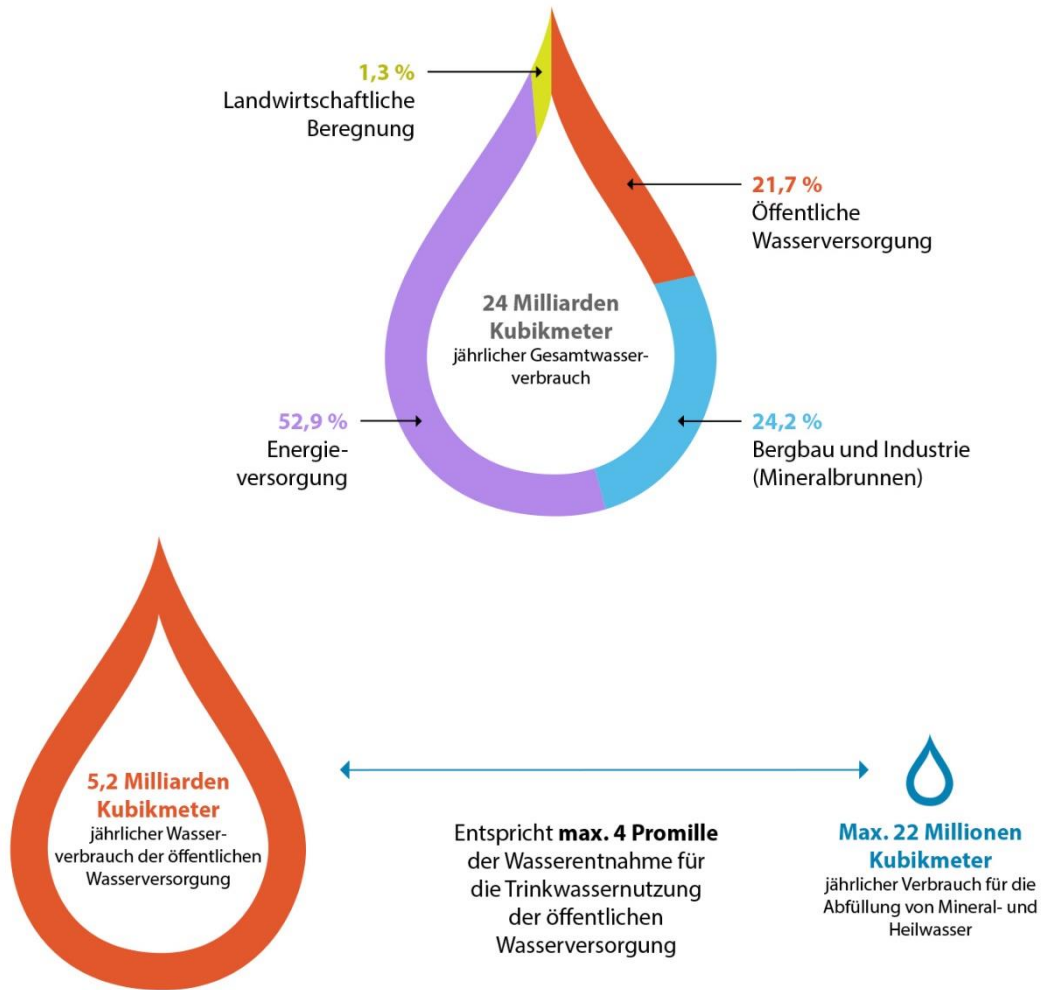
1,3 %
Landwirtschaftliche Beregnung

21,7 %
Öffentliche Wasserversorgung

24 Milliarden Kubikmeter
jährlicher Gesamtwasserverbrauch

52,9 %
Energieversorgung

24,2 %
Bergbau und Industrie (Mineralbrunnen)

5,2 Milliarden Kubikmeter
jährlicher Wasserverbrauch der öffentlichen Wasserversorgung

Entspricht **max. 4 Promille** der Wasserentnahme für die Trinkwassernutzung der öffentlichen Wasserversorgung

Max. 22 Millionen Kubikmeter
jährlicher Verbrauch für die Abfüllung von Mineral- und Heilwasser